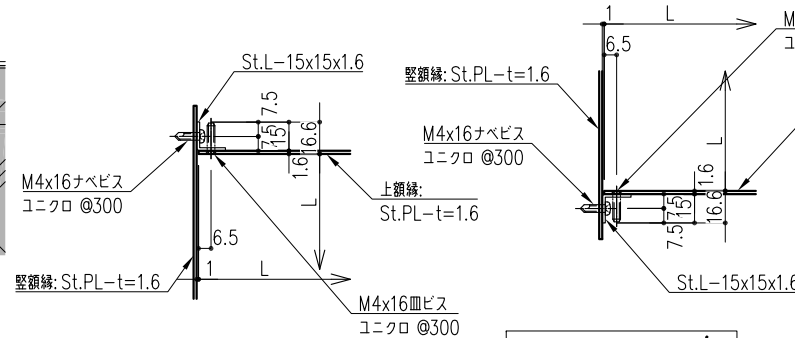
St.L−15x15x1.6

7.5
7.5
15
16.6
1.6

M4x16ナベビス
ユニクロ @300

上額縁:
St.PL−t=1.6

L

6.5
1
L

竪額縁: St.PL−t=1.6

M4x16皿ビス
ユニクロ @300

1
L
6.5
M
ユ

竪額縁: St.PL−t=1.6

M4x16ナベビス
ユニクロ @300

L
1.6
7.5
15
16.6
7.5

St.L−15x15x1.6